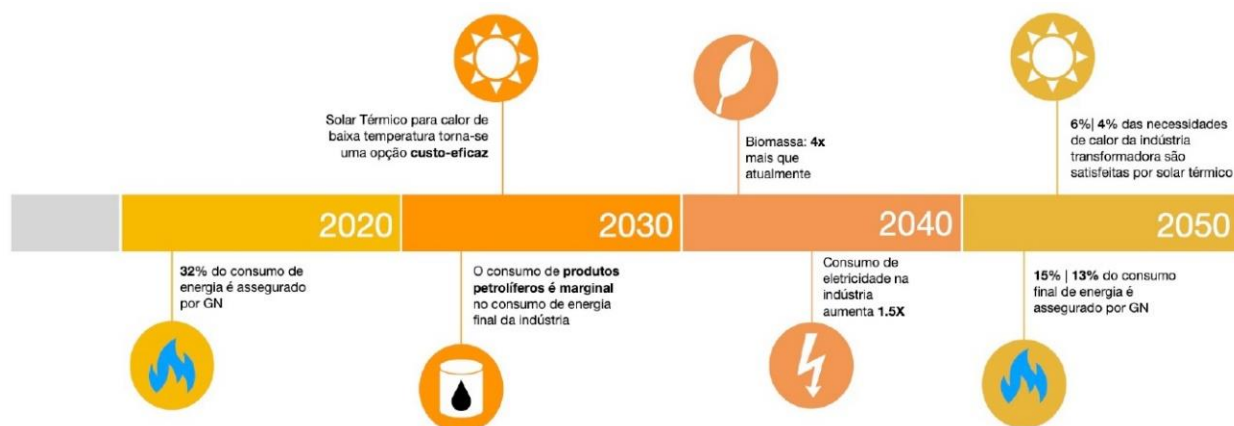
Solar Térmico para calor de baixa temperatura torna-se uma opção custo-eficaz

Biomassa: 4x mais que atualmente

6%| 4% das necessidades de calor da indústria transformadora são satisfeitas por solar térmico

2020

2030

2040

2050

32% do consumo de energia é assegurado por GN

O consumo de produtos petrolíferos é marginal no consumo de energia final da indústria

Consumo de eletricidade na indústria aumenta 1.5X

15% | 13% do consumo final de energia é assegurado por GN